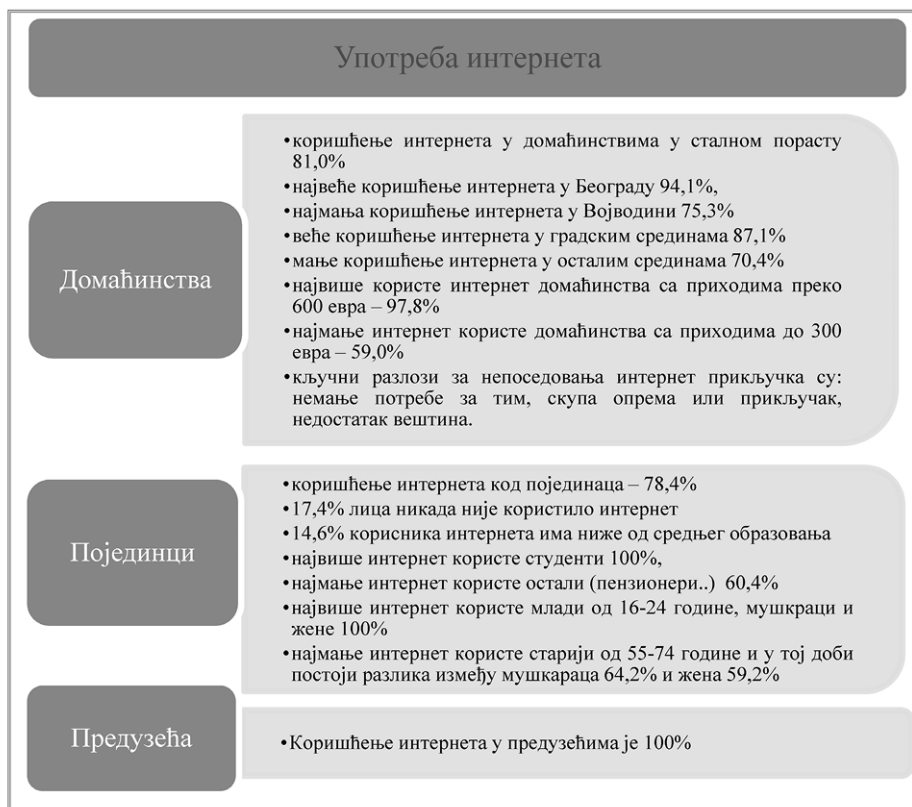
Употреба интернета

Домаћинства

•коришћење интернета у домаћинствима у сталном порасту 81,0%
•највеће коришћење интернета у Београду 94,1%,
•најмања коришћење интернета у Војводини 75,3%
•веће коришћење интернета у градским срединама 87,1%
•мање коришћење интернета у осталим срединама 70,4%
•највише користе интернет домаћинства са приходима преко 600 евра – 97,8%
•најмање интернет користе домаћинства са приходима до 300 евра – 59,0%
•кључни разлози за непоседовања интернет прикључка су: немање потребе за тим, скупа опрема или прикључак, недостатак вештина.

Појединци

•коришћење интернета код појединаца – 78,4%
•17,4% лица никада није користило интернет
•14,6% корисника интернета има ниже од средњег образовања
•највише интернет користе студенти 100%,
•најмање интернет користе остали (пензионери..) 60,4%
•највише интернет користе млади од 16-24 године, мушкраци и жене 100%
•најмање интернет користе старији од 55-74 године и у тој доби постоји разлика између мушкараца 64,2% и жена 59,2%

Предузећа

•Коришћење интернета у предузећима је 100%